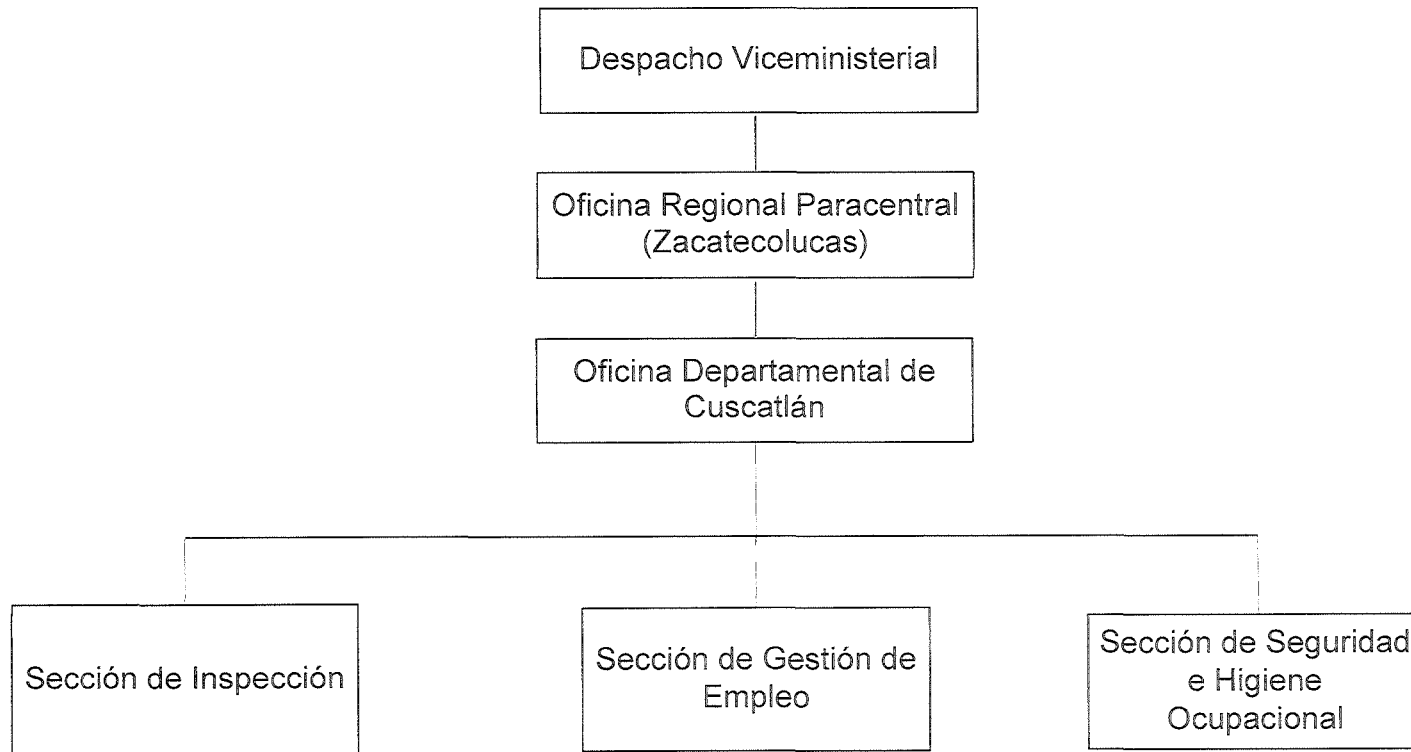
Despacho Viceministerial

Oficina Regional Paracentral (Zacatecolucas)

Oficina Departamental de Cuscatlán

Sección de Inspección

Sección de Gestión de Empleo

Sección de Seguridad e Higiene Ocupacional